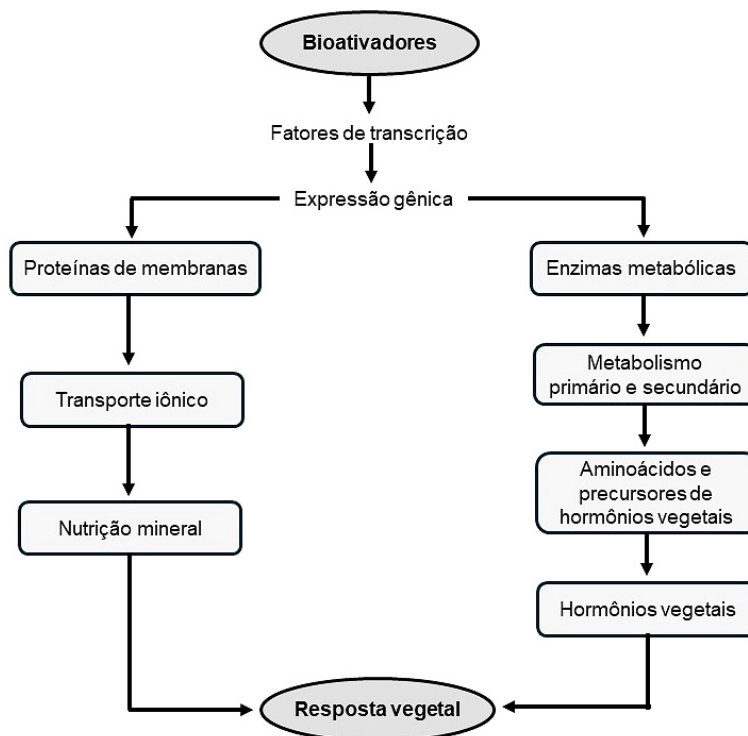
Bioativadores

Fatores de transcrição

Expressão gênica

Proteínas de membranas

Transporte iônico

Nutrição mineral

Enzimas metabólicas

Metabolismo primário e secundário

Aminoácidos e precursores de hormônios vegetais

Hormônios vegetais

Resposta vegetal